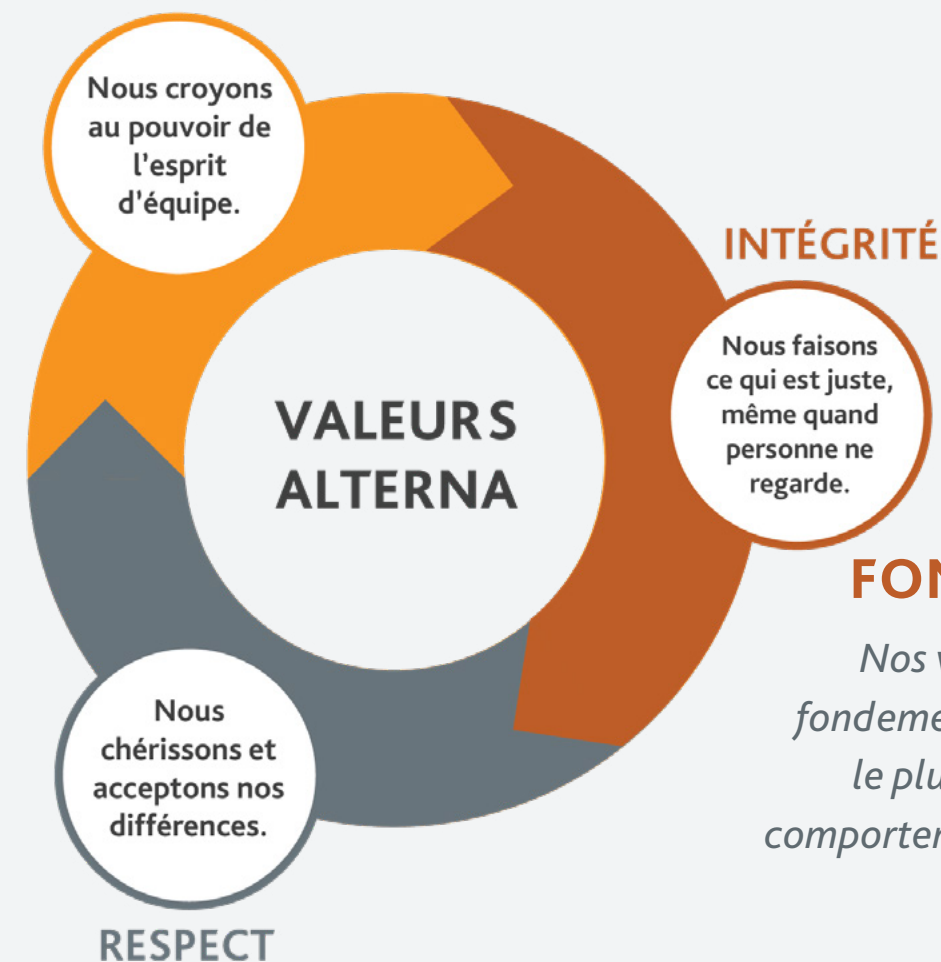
Nous croyons au pouvoir de l'esprit d'équipe.

INTÉGRITÉ

Nous faisons ce qui est juste, même quand personne ne regarde.

VALEURS ALTERNA

FON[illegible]

Nos v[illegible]
fondeme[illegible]
le plu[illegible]
comporter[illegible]

Nous chérissons et acceptons nos différences.

RESPECT